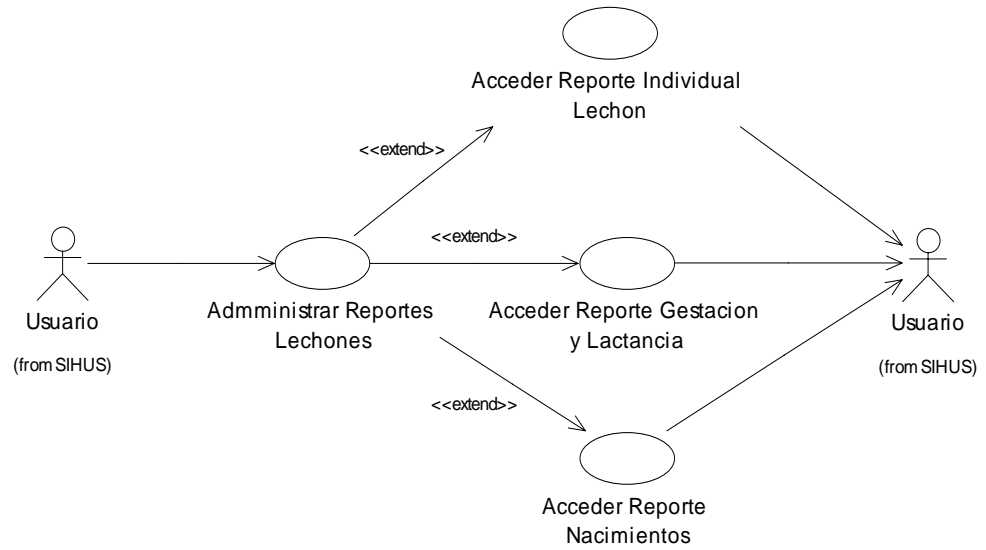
Acceder Reporte Individual Lechon

<<extend>>

<<extend>>

Usuario

(from SIHUS)

Admministrar Reportes Lechones

Acceder Reporte Gestacion y Lactancia

Usuario

(from SIHUS)

<<extend>>

Acceder Reporte Nacimientos